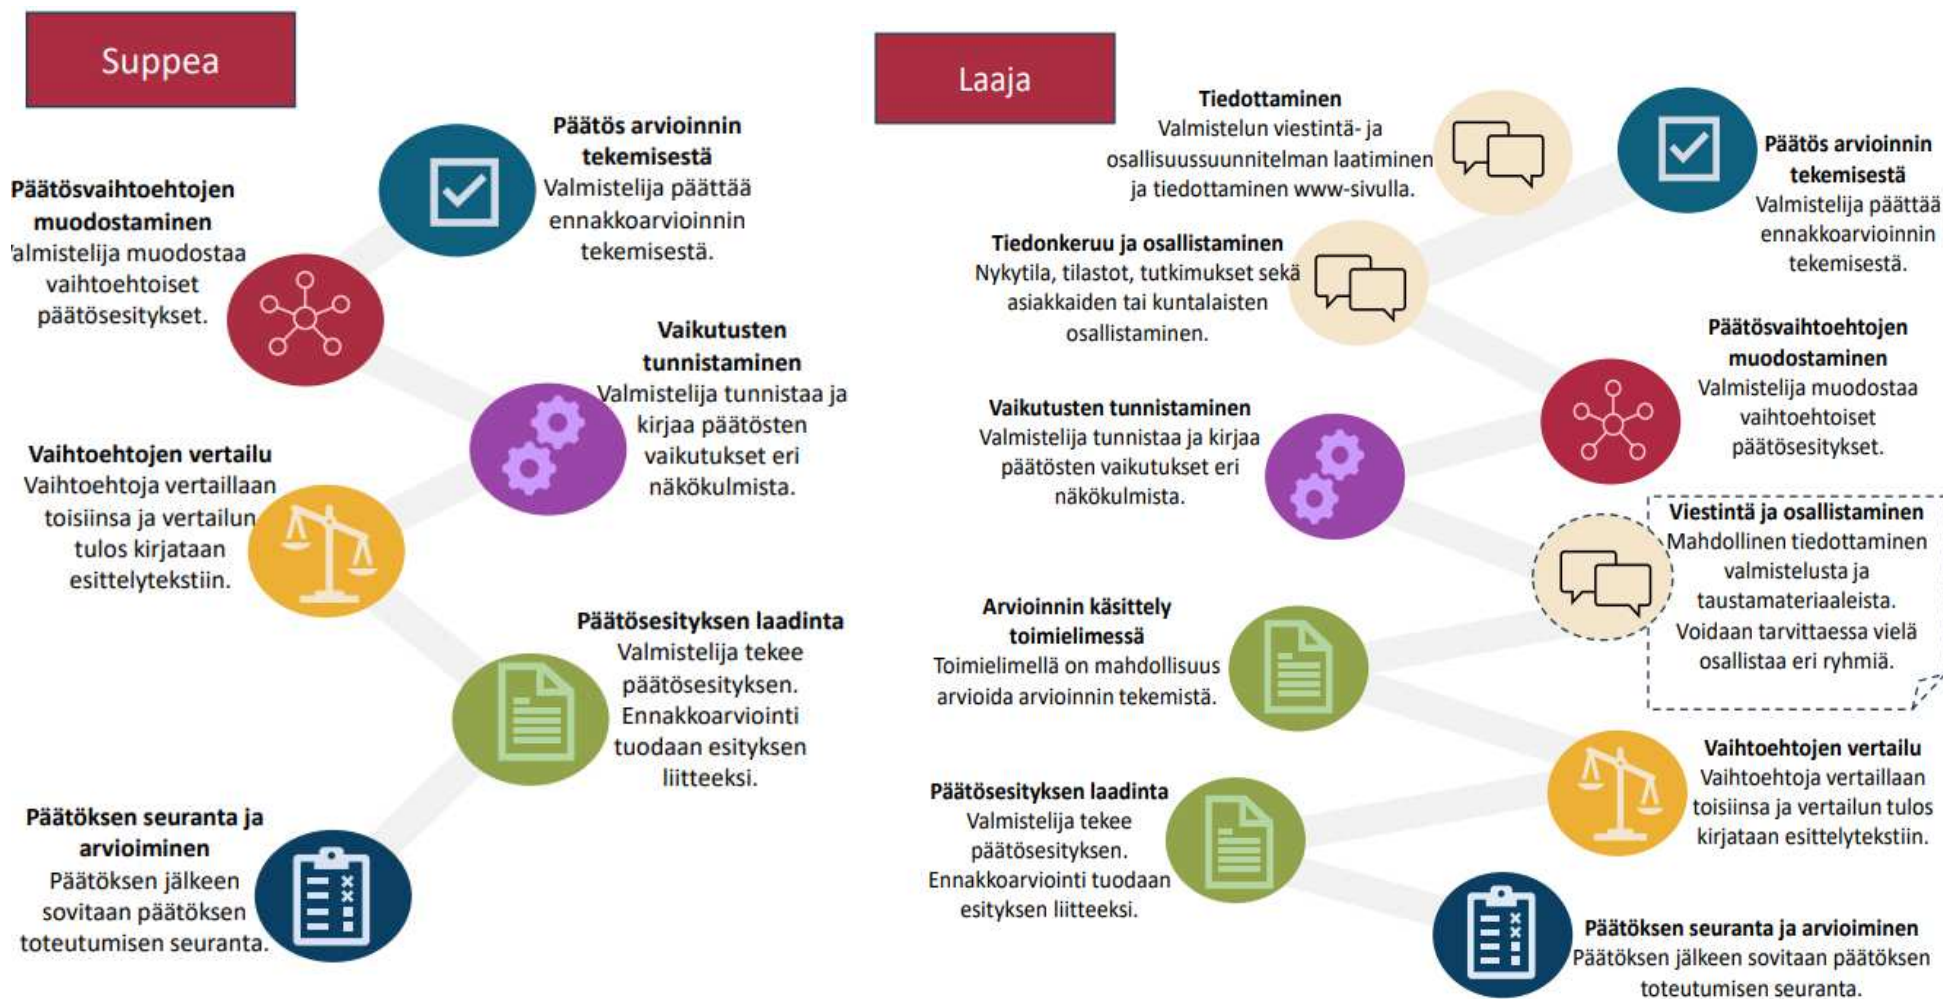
Suppea

Päätös arvioinnin tekemisestä
Valmistelija päättää ennakkoarvioinnin tekemisestä.

Päätösvaihtoehtojen muodostaminen
'almistelija muodostaa vaihtoehtoiset päätösesitykset.

Vaikutusten tunnistaminen
Valmistelija tunnistaa ja kirjaa päätösten vaikutukset eri näkökulmista.

Vaihtoehtojen vertailu
Vaihtoehtoja vertaillaan toisiinsa ja vertailun tulos kirjataan esittelytekstiin.

Päätösesityksen laadinta
Valmistelija tekee päätösesityksen. Ennakkoarviointi tuodaan esityksen liitteeksi.

Päätöksen seuranta ja arvioiminen
Päätöksen jälkeen sovitaan päätöksen toteutumisen seuranta.

Laaja

Tiedottaminen
Valmistelun viestintä- ja osallisuussuunnitelman laatiminen ja tiedottaminen www-sivulla.

Päätös arvioinnin tekemisestä
Valmistelija päättää ennakkoarvioinnin tekemisestä.

Tiedonkeruu ja osallistaminen
Nykytila, tilastot, tutkimukset sekä asiakkaiden tai kuntalaisten osallistaminen.

Päätösvaihtoehtojen muodostaminen
Valmistelija muodostaa vaihtoehtoiset päätösesitykset.

Vaikutusten tunnistaminen
Valmistelija tunnistaa ja kirjaa päätösten vaikutukset eri näkökulmista.

Viestintä ja osallistaminen
Mahdollinen tiedottaminen valmistelusta ja taustamateriaaleista. Voidaan tarvittaessa vielä osallistaa eri ryhmiä.

Arvioinnin käsittely toimielimessä
Toimielimellä on mahdollisuus arvioida arvioinnin tekemistä.

Vaihtoehtojen vertailu
Vaihtoehtoja vertaillaan toisiinsa ja vertailun tulos kirjataan esittelytekstiin.

Päätösesityksen laadinta
Valmistelija tekee päätösesityksen. Ennakkoarviointi tuodaan esityksen liitteeksi.

Päätöksen seuranta ja arvioiminen
Päätöksen jälkeen sovitaan päätöksen toteutumisen seuranta.